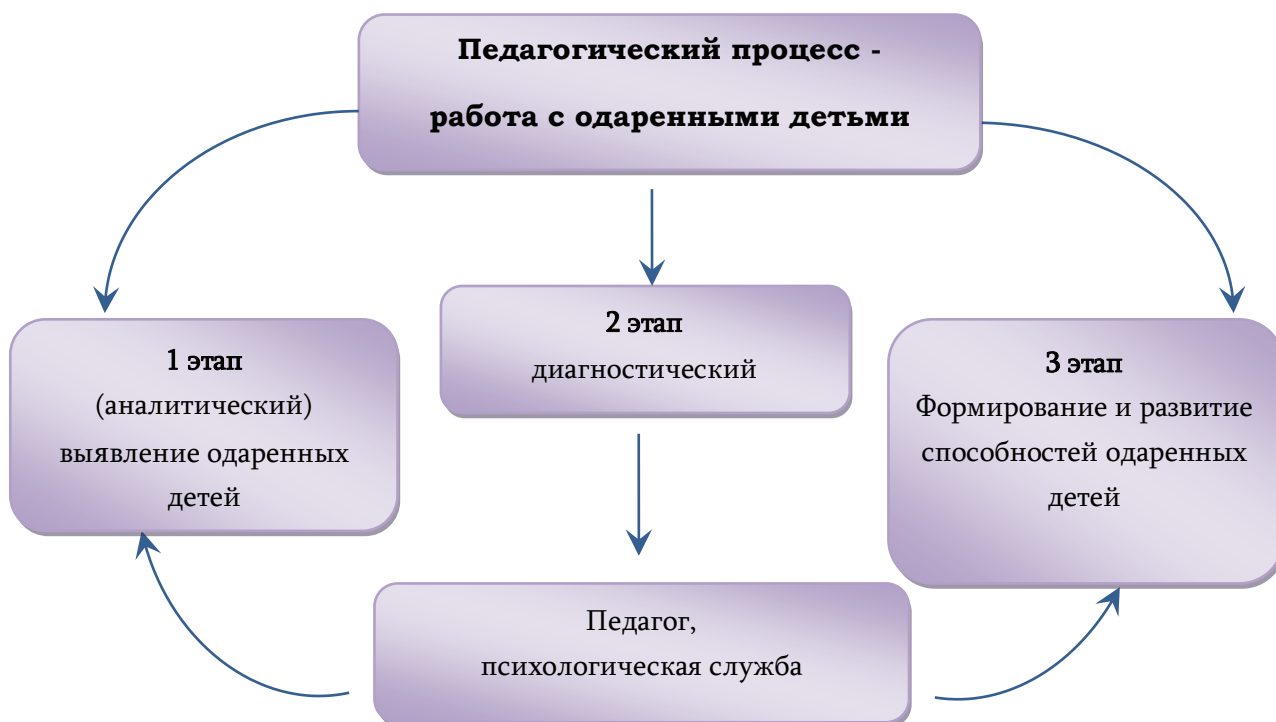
Педагогический процесс -

работа с одаренными детьми

1 этап
(аналитический)
выявление одаренных детей

2 этап
диагностический

3 этап
Формирование и развитие способностей одаренных детей

Педагог,
психологическая служба